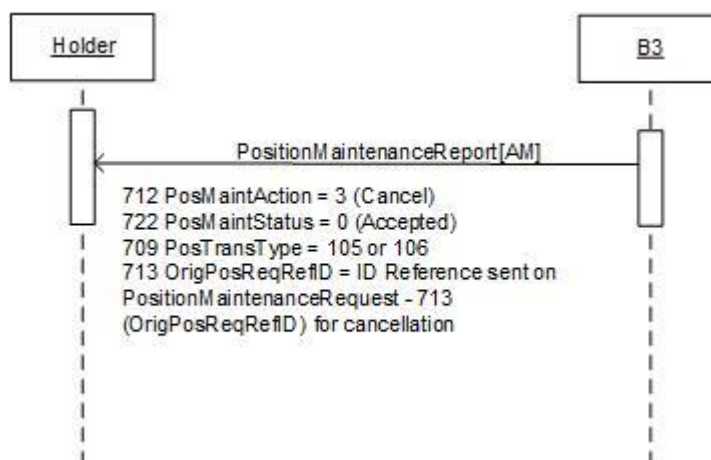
Holder

B3

PositionMaintenanceReport[AM]

712 PosMaintAction = 3 (Cancel)
722 PosMaintStatus = 0 (Accepted)
709 PosTransType = 105 or 106
713 OrigPosReqRefID = ID Reference sent on PositionMaintenanceRequest - 713 (OrigPosReqRefID) for cancellation